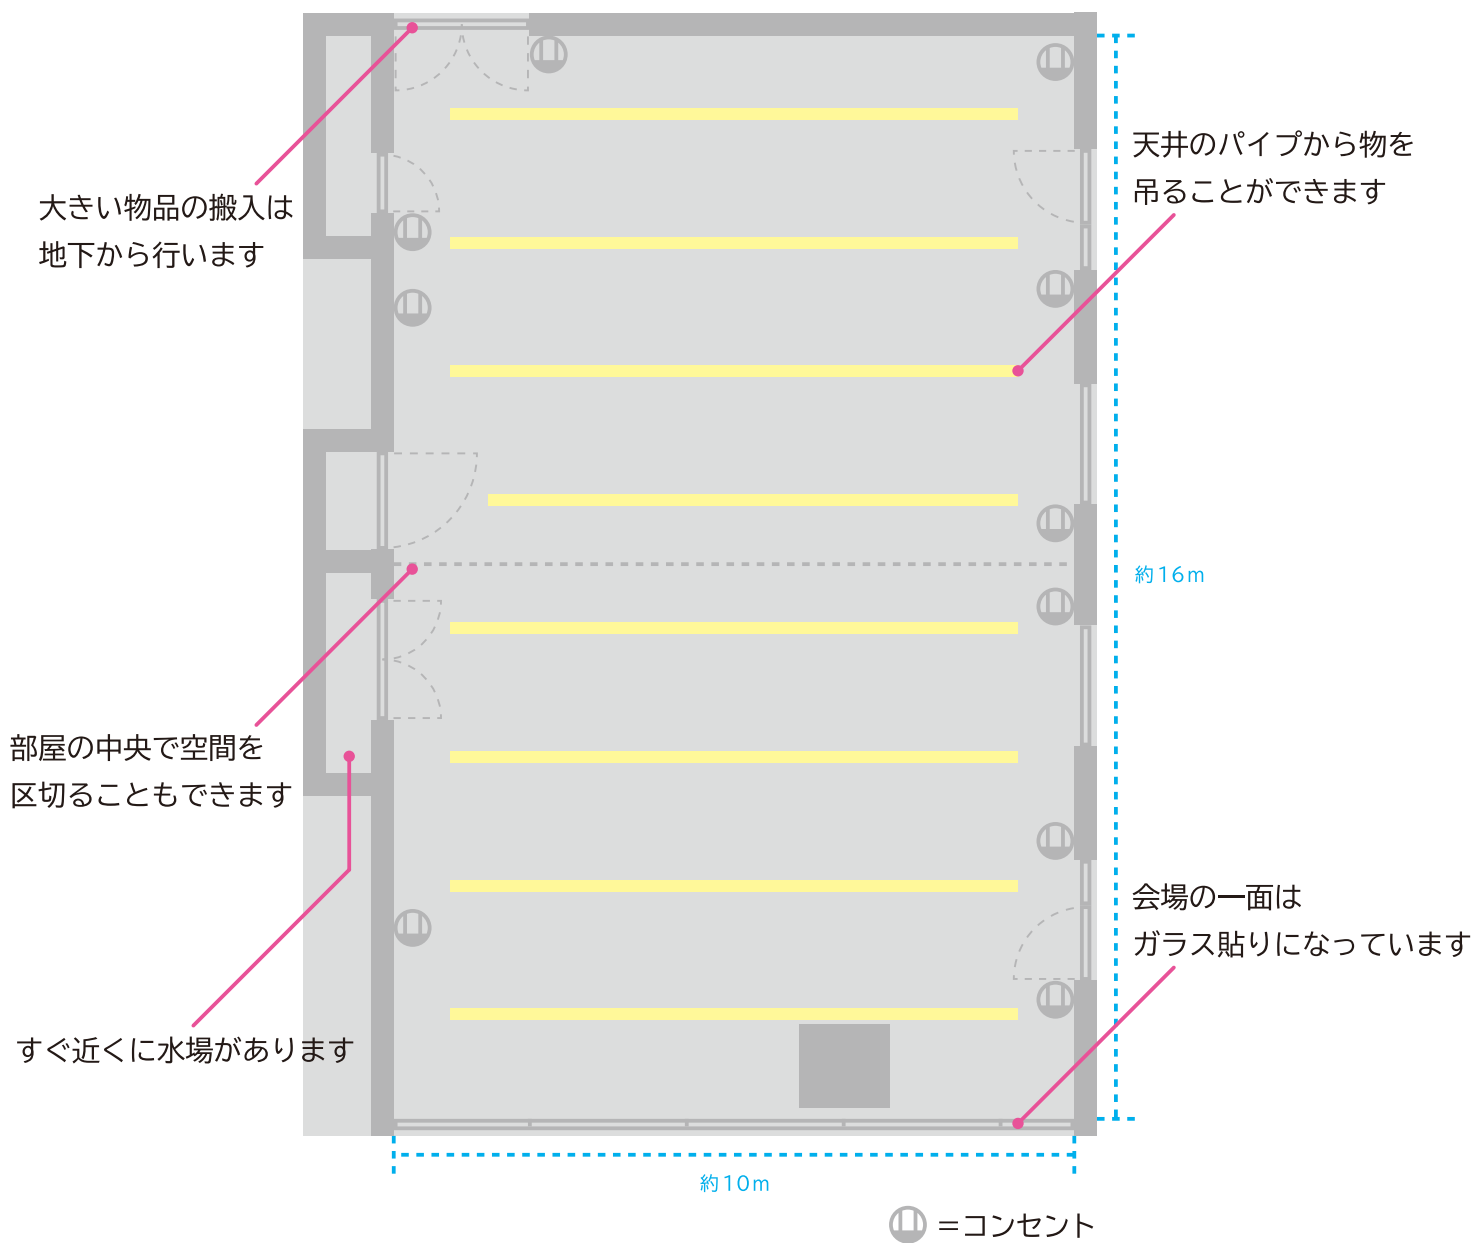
大きい物品の搬入は
地下から行います

天井のパイプから物を
吊ることができます

約16m

部屋の中央で空間を
区切ることもできます

会場の一面は
ガラス貼りになっています

すぐ近くに水場があります

約10m

=コンセント